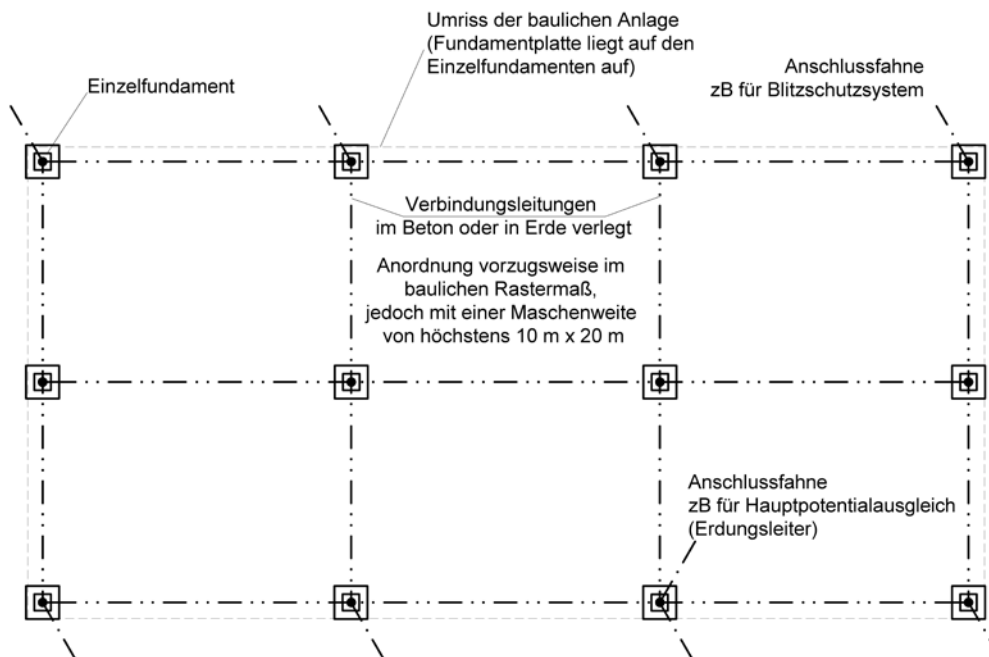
Umriss der baulichen Anlage (Fundamentplatte liegt auf den Einzelfundamenten auf)

Einzelfundament

Anschlussfahne zB für Blitzschutzsystem

Verbindungsleitungen im Beton oder in Erde verlegt

Anordnung vorzugsweise im baulichen Rastermaß, jedoch mit einer Maschenweite von höchstens 10 m x 20 m

Anschlussfahne zB für Hauptpotentialausgleich (Erdungsleiter)